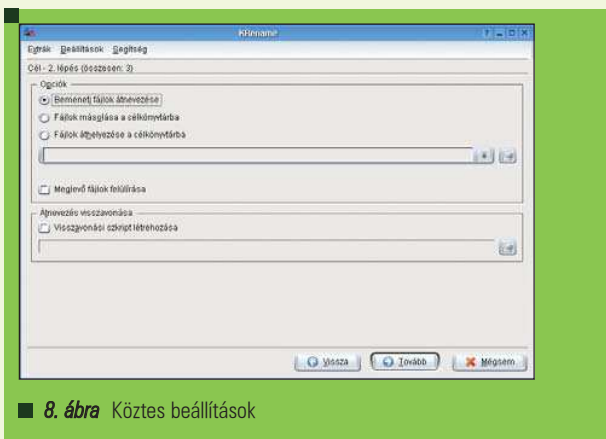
KRename

Extrák Beállítások Segítség

Cél - 2. lépés (összesen: 3)

Opciók

Bemeneti fájlok átnevezése

Fájlok másolása a célkönyvtárba

Fájlok áthelyezése a célkönyvtárba

Meglévő fájlok felülírása

Átnevezés visszavonása

Visszavonási szkript létrehozása

Vissza

Tovább

Mégsem

8. ábra Köztes beállítások